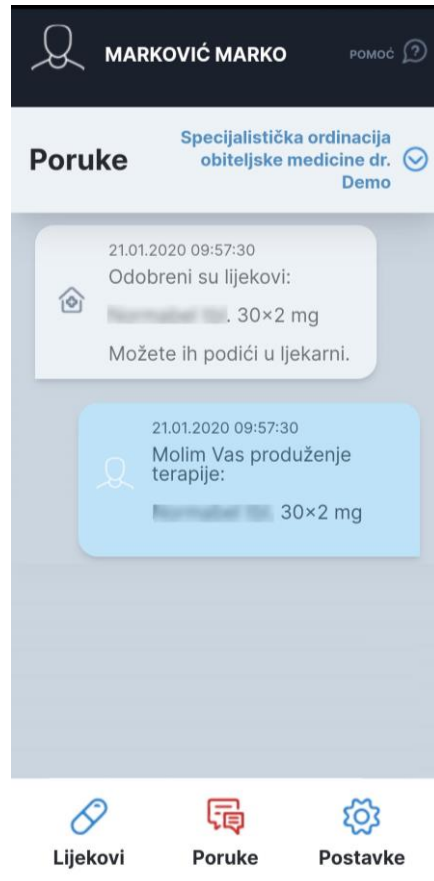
MARKOVIĆ MARKO

POMOĆ

Poruke

Specijalistička ordinacija obiteljske medicine dr. Demo

21.01.2020 09:57:30
Odobreni su lijekovi:

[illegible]. 30×2 mg

Možete ih podići u ljekarni.

21.01.2020 09:57:30
Molim Vas produženje terapije:

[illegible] 30×2 mg

Lijekovi

Poruke

Postavke